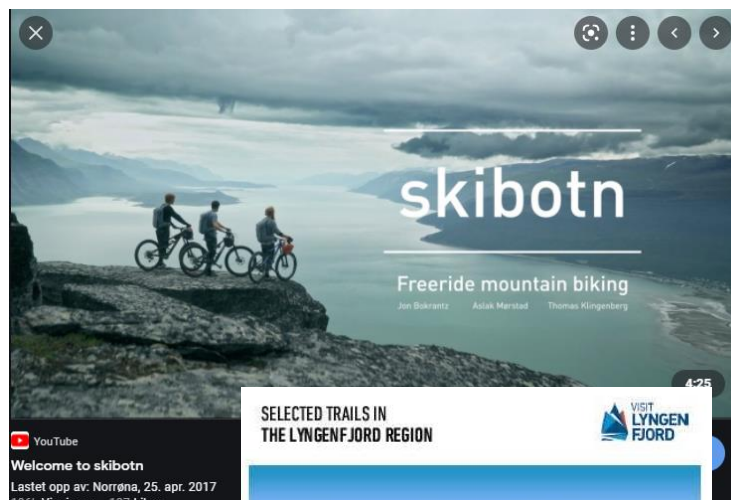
skibotn

Freeride mountain biking

Jon Bokrantz Aslak Mørstad Thomas Klingenberg

4:25

YouTube

Welcome to skibotn

Lastet opp av: Norrøna, 25. apr. 2017

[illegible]

SELECTED TRAILS IN THE LYNGENFJORD REGION

VISIT LYNGEN FJORD